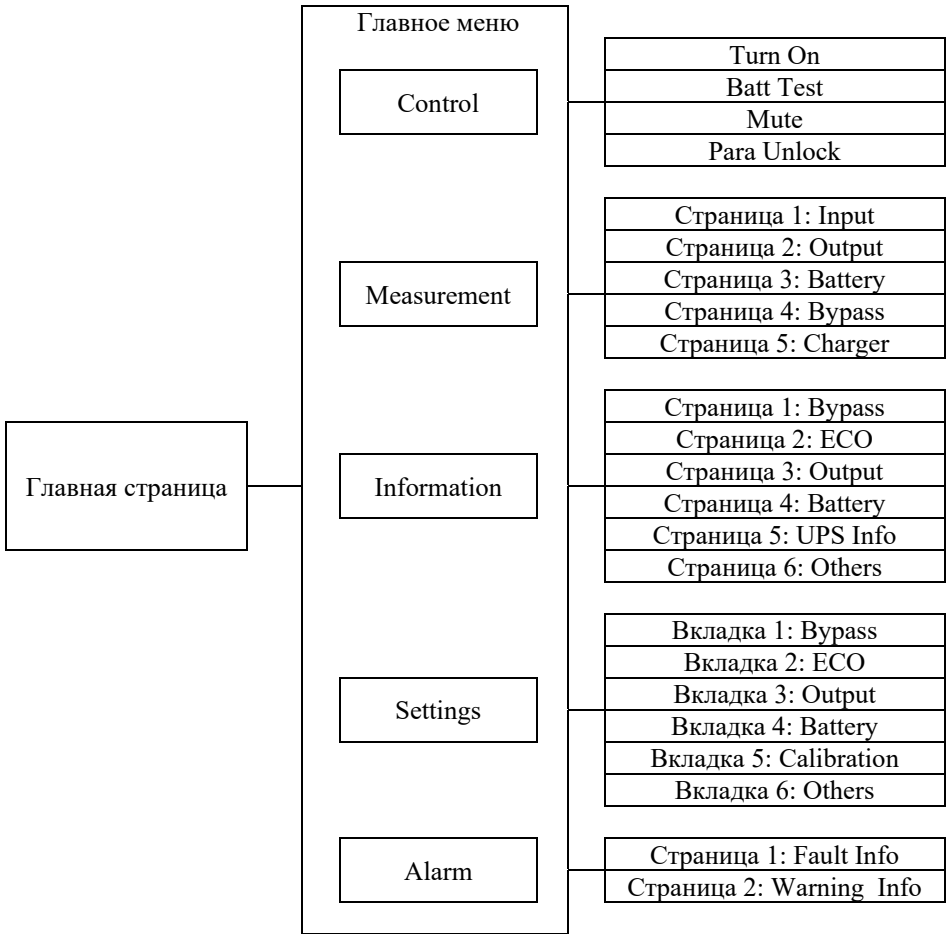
Главное меню

Главная страница

Control

Turn On
Batt Test
Mute
Para Unlock

Measurement

Страница 1: Input
Страница 2: Output
Страница 3: Battery
Страница 4: Bypass
Страница 5: Charger

Information

Страница 1: Bypass
Страница 2: ECO
Страница 3: Output
Страница 4: Battery
Страница 5: UPS Info
Страница 6: Others

Settings

Вкладка 1: Bypass
Вкладка 2: ECO
Вкладка 3: Output
Вкладка 4: Battery
Вкладка 5: Calibration
Вкладка 6: Others

Alarm

Страница 1: Fault Info
Страница 2: Warning Info